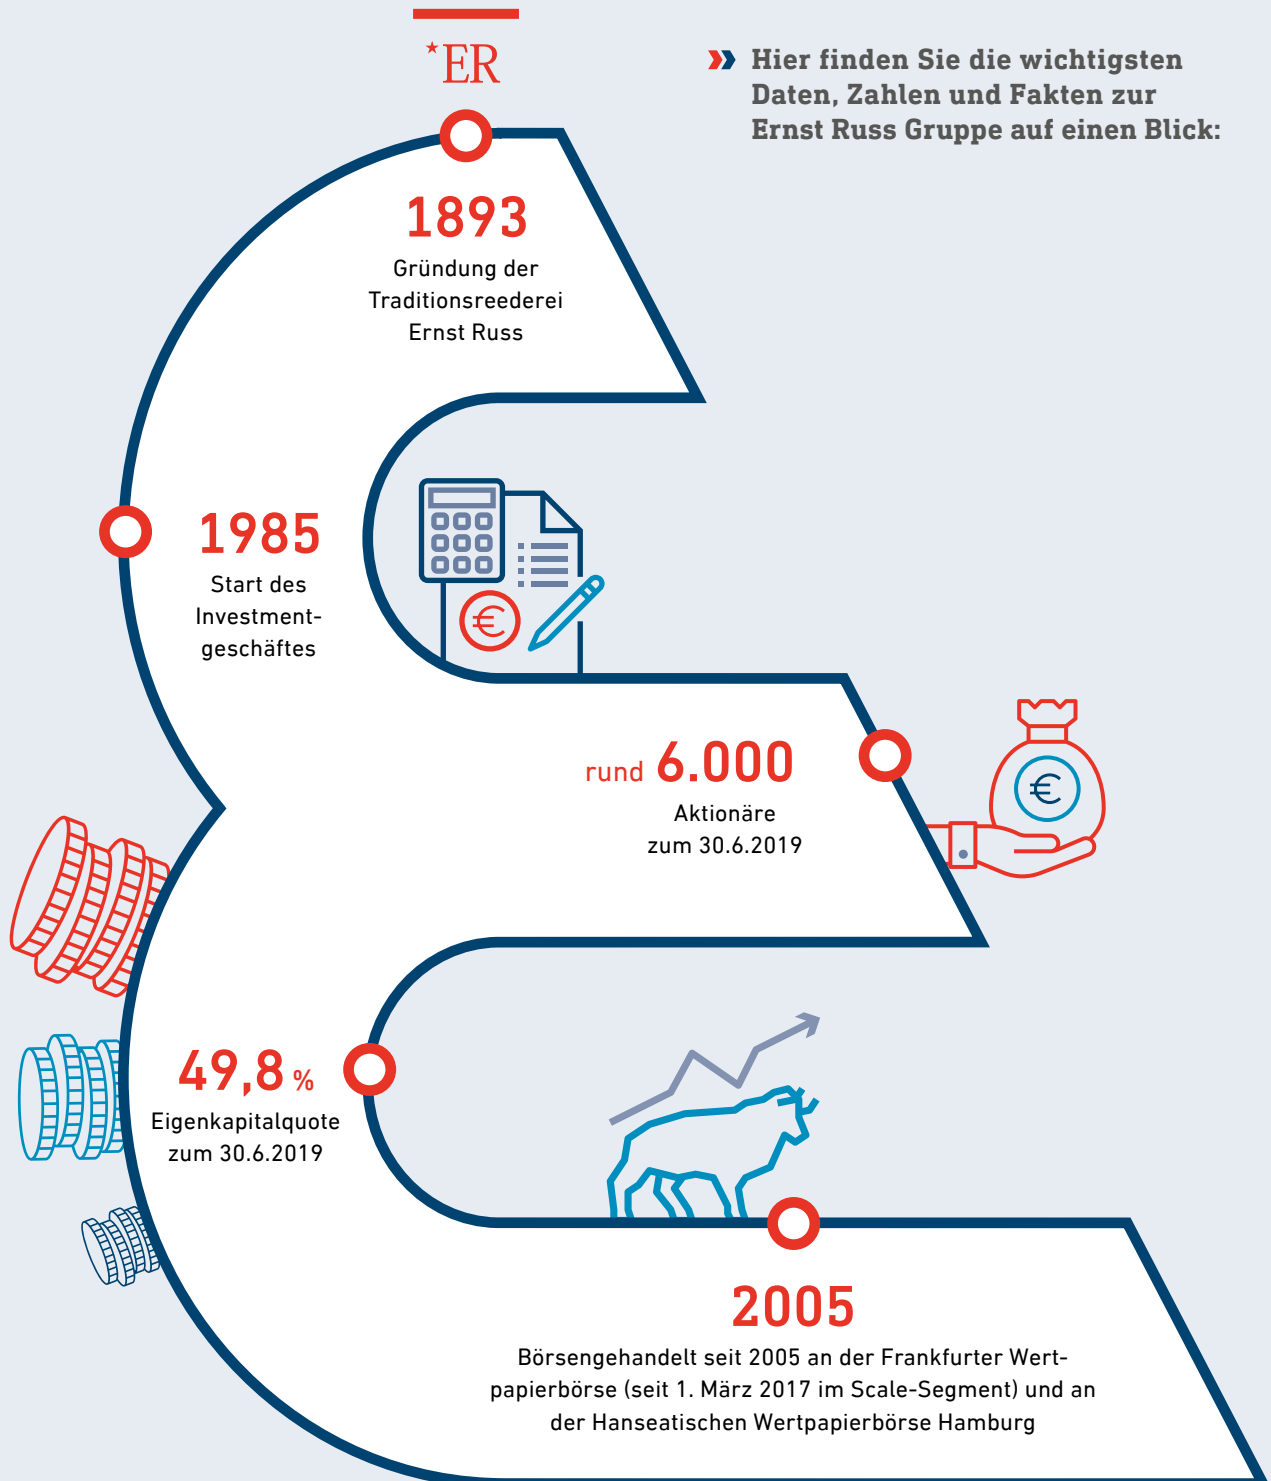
*ER

Hier finden Sie die wichtigsten Daten, Zahlen und Fakten zur Ernst Russ Gruppe auf einen Blick:

1893
Gründung der Traditionsreederei Ernst Russ

1985
Start des Investmentgeschäftes

rund 6.000
Aktionäre zum 30.6.2019

49,8 %
Eigenkapitalquote zum 30.6.2019

2005
Börsengehandelt seit 2005 an der Frankfurter Wertpapierbörse (seit 1. März 2017 im Scale-Segment) und an der Hanseatischen Wertpapierbörse Hamburg